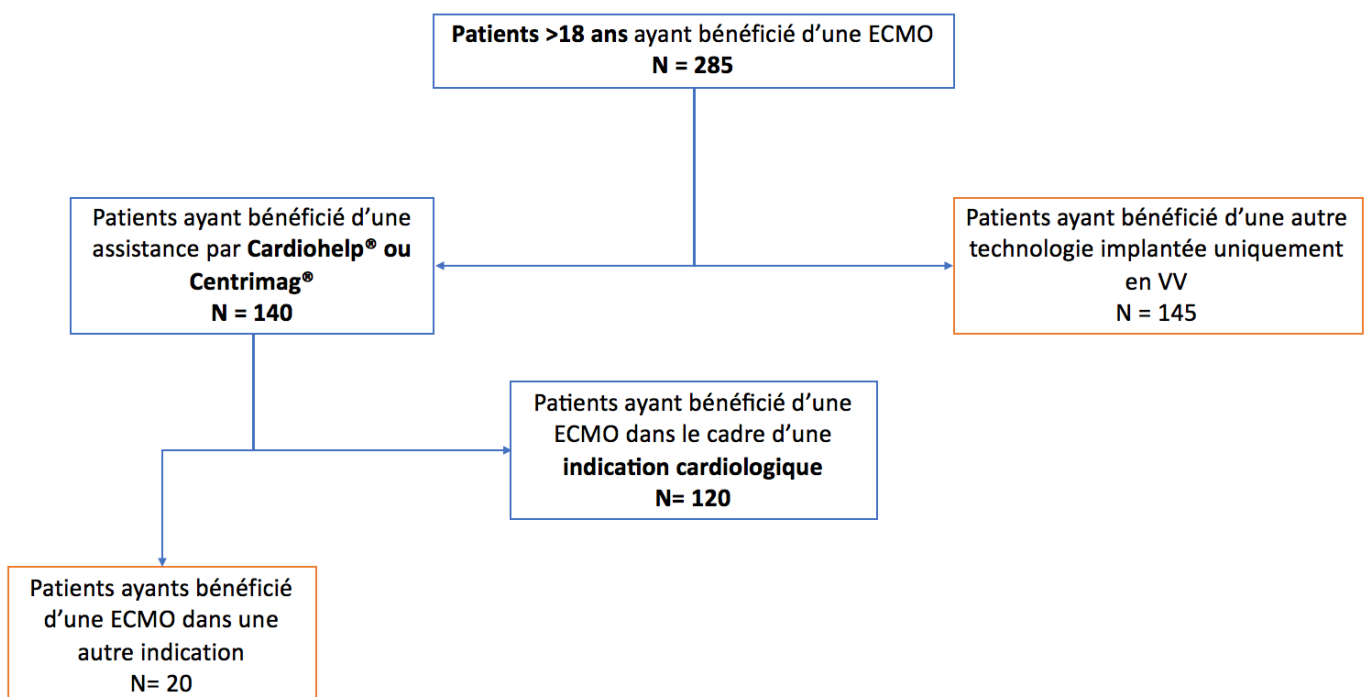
Patients >18 ans ayant bénéficié d'une ECMO
N = 285

Patients ayant bénéficié d'une assistance par Cardiohelp® ou Centrimag®
N = 140

Patients ayant bénéficié d'une autre technologie implantée uniquement en VV
N = 145

Patients ayant bénéficié d'une ECMO dans le cadre d'une indication cardiologique
N= 120

Patients ayants bénéficié d'une ECMO dans une autre indication
N= 20